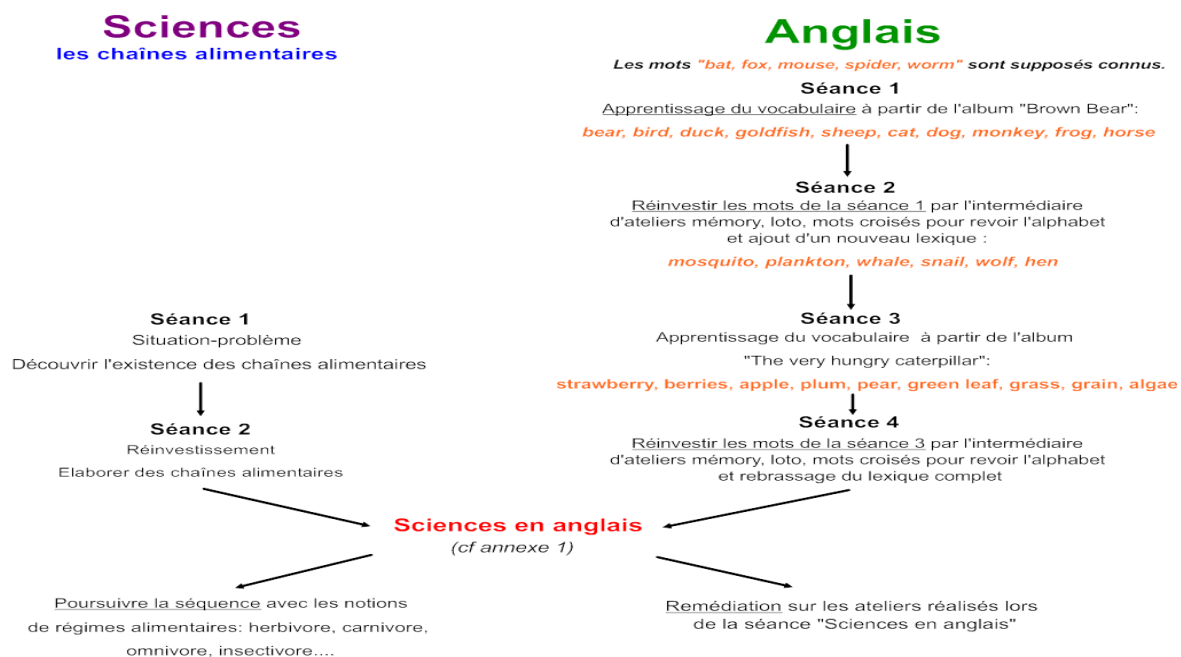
Sciences
les chaînes alimentaires

Séance 1
Situation-problème
Découvrir l'existence des chaînes alimentaires

Séance 2
Réinvestissement
Elaborer des chaînes alimentaires

Anglais
Les mots "bat, fox, mouse, spider, worm" sont supposés connus.

Séance 1
Apprentissage du vocabulaire à partir de l'album "Brown Bear":
bear, bird, duck, goldfish, sheep, cat, dog, monkey, frog, horse

Séance 2
Réinvestir les mots de la séance 1 par l'intermédiaire d'ateliers mémory, loto, mots croisés pour revoir l'alphabet et ajout d'un nouveau lexique :
mosquito, plankton, whale, snail, wolf, hen

Séance 3
Apprentissage du vocabulaire à partir de l'album
"The very hungry caterpillar":
strawberry, berries, apple, plum, pear, green leaf, grass, grain, algae

Séance 4
Réinvestir les mots de la séance 3 par l'intermédiaire d'ateliers mémory, loto, mots croisés pour revoir l'alphabet et rebrassage du lexique complet

Sciences en anglais
(cf annexe 1)

Poursuivre la séquence avec les notions de régimes alimentaires: herbivore, carnivore, omnivore, insectivore....

Remédiation sur les ateliers réalisés lors de la séance "Sciences en anglais"